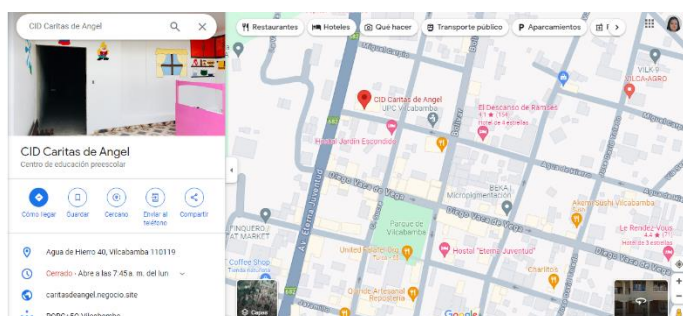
CID Caritas de Angel

CID Caritas de Angel
Centro de educación preescolar

Cómo llegar
Guardar
Cercano
Enviar al teléfono
Compartir

Agua de Hierro 40, Vilcabamba 110119

Cerrado · Abre a las 7:45 a. m. del lun

caritasdeangel.negocio.site

Restaurantes
Hoteles
Qué hacer
Transporte público
Aparcamientos

CID Caritas de Angel
UPC Vilcabamba
El Descanso de Ramsés
Hotel de 3 estrellas
Hostal Jardín Escondido
Bolívar
Diego Vaca de Vega
BEKA
Micromercado
Parque de Vilcabamba
Av. Eterna Juventud
Hostal "Eterna Juventud"
United Coffee Shop
Diego Vaca de Vega
Akemi Sushi Vilcabamba
Le Rendez-Vous
Hotel de 3 estrellas
Charlitos
Café Artesanal Repostería
FINQUERO
MARKET
Coffee Shop
VILK
CA-AGRO
Capas
Google